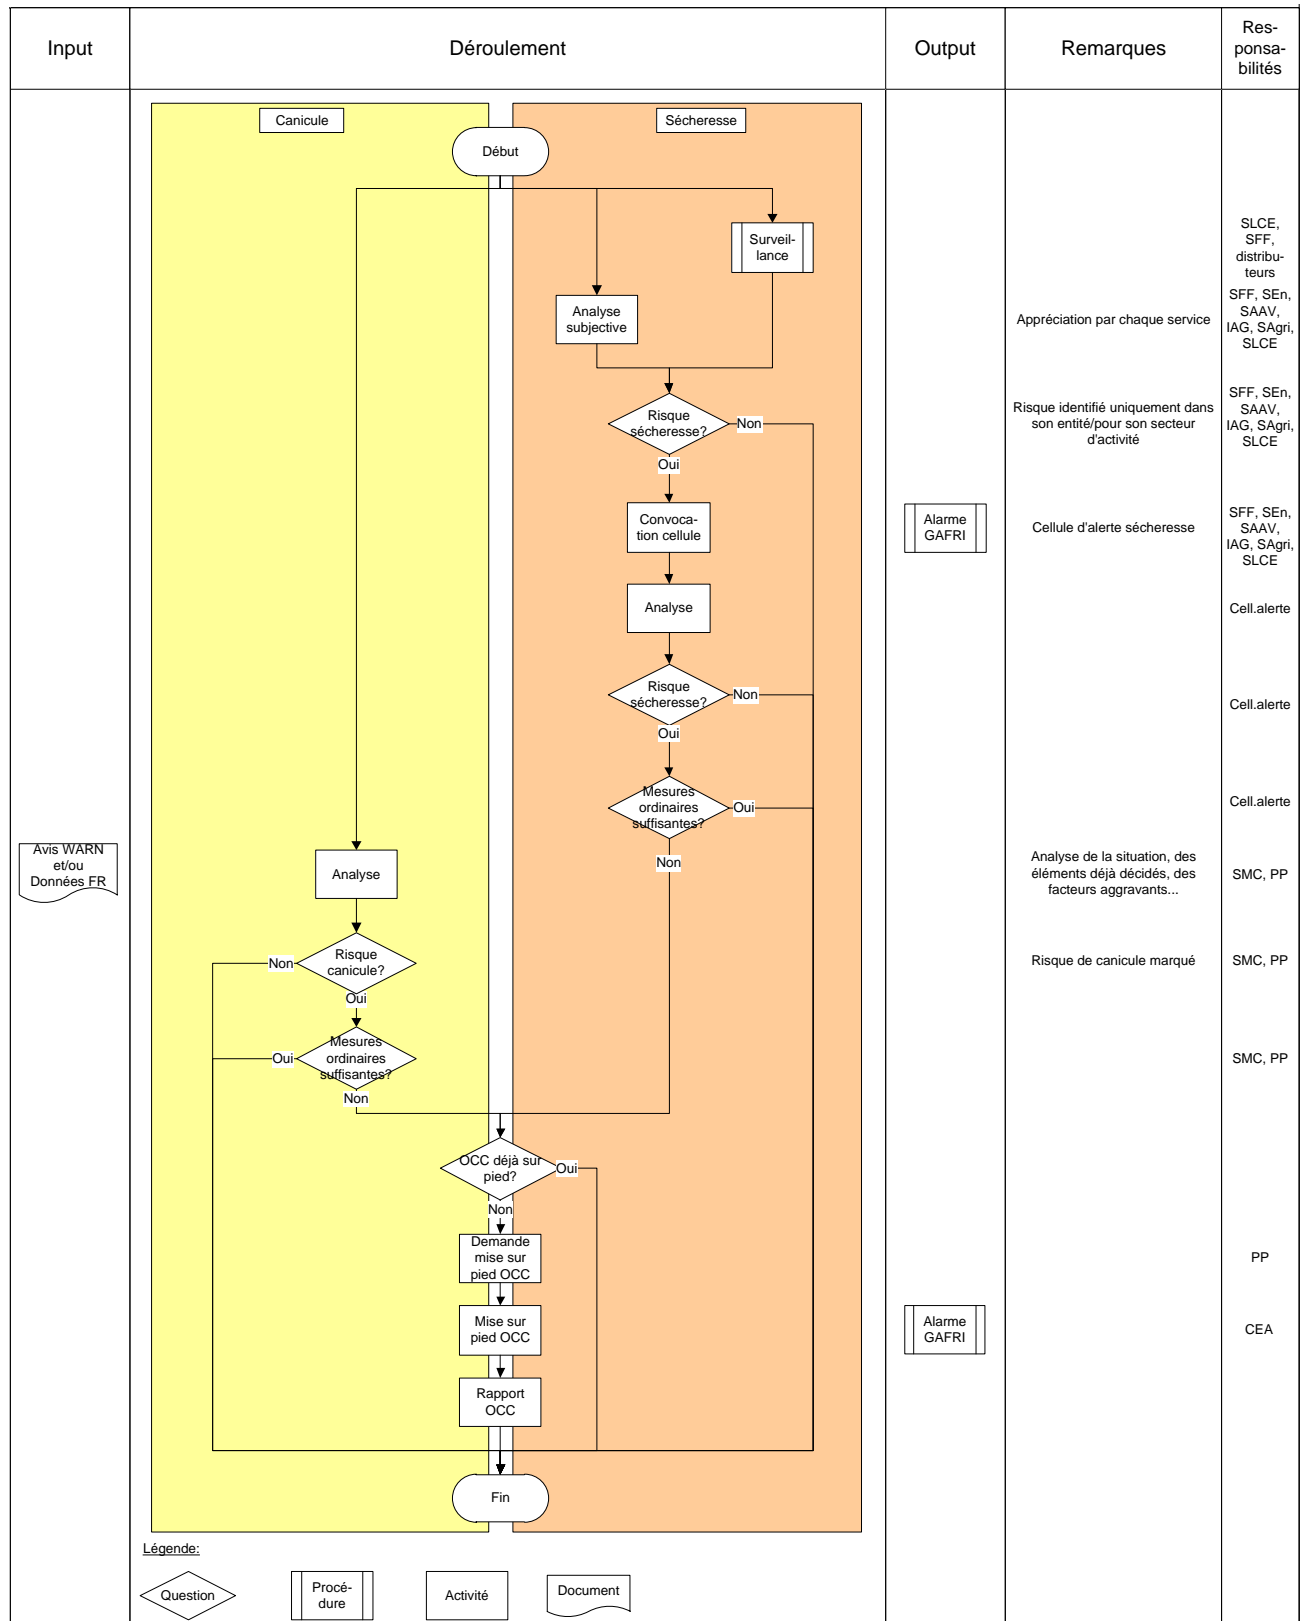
| Input | Déroulement | Output | Remarques | Responsabilités |
|---|---|---|---|---|

Canicule

Sécheresse

Début

Surveillance

SLCE, SFF, distributeurs

Analyse subjective

Appréciation par chaque service

SFF, SEn, SAAV, IAG, SAgri, SLCE

Risque sécheresse?

Non

Oui

Risque identifié uniquement dans son entité/pour son secteur d'activité

SFF, SEn, SAAV, IAG, SAgri, SLCE

Convocation cellule

Alarme GAFRI

Cellule d'alerte sécheresse

SFF, SEn, SAAV, IAG, SAgri, SLCE

Analyse

Cell.alerte

Risque sécheresse?

Non

Oui

Cell.alerte

Mesures ordinaires suffisantes?

Oui

Non

Cell.alerte

Avis WARN et/ou Données FR

Analyse

Analyse de la situation, des éléments déjà décidés, des facteurs aggravants...

SMC, PP

Risque canicule?

Non

Oui

Risque de canicule marqué

SMC, PP

Mesures ordinaires suffisantes?

Oui

Non

SMC, PP

OCC déjà sur pied?

Oui

Non

Demande mise sur pied OCC

PP

Mise sur pied OCC

Alarme GAFRI

CEA

Rapport OCC

Fin

Légende:

Question

Procédure

Activité

Document